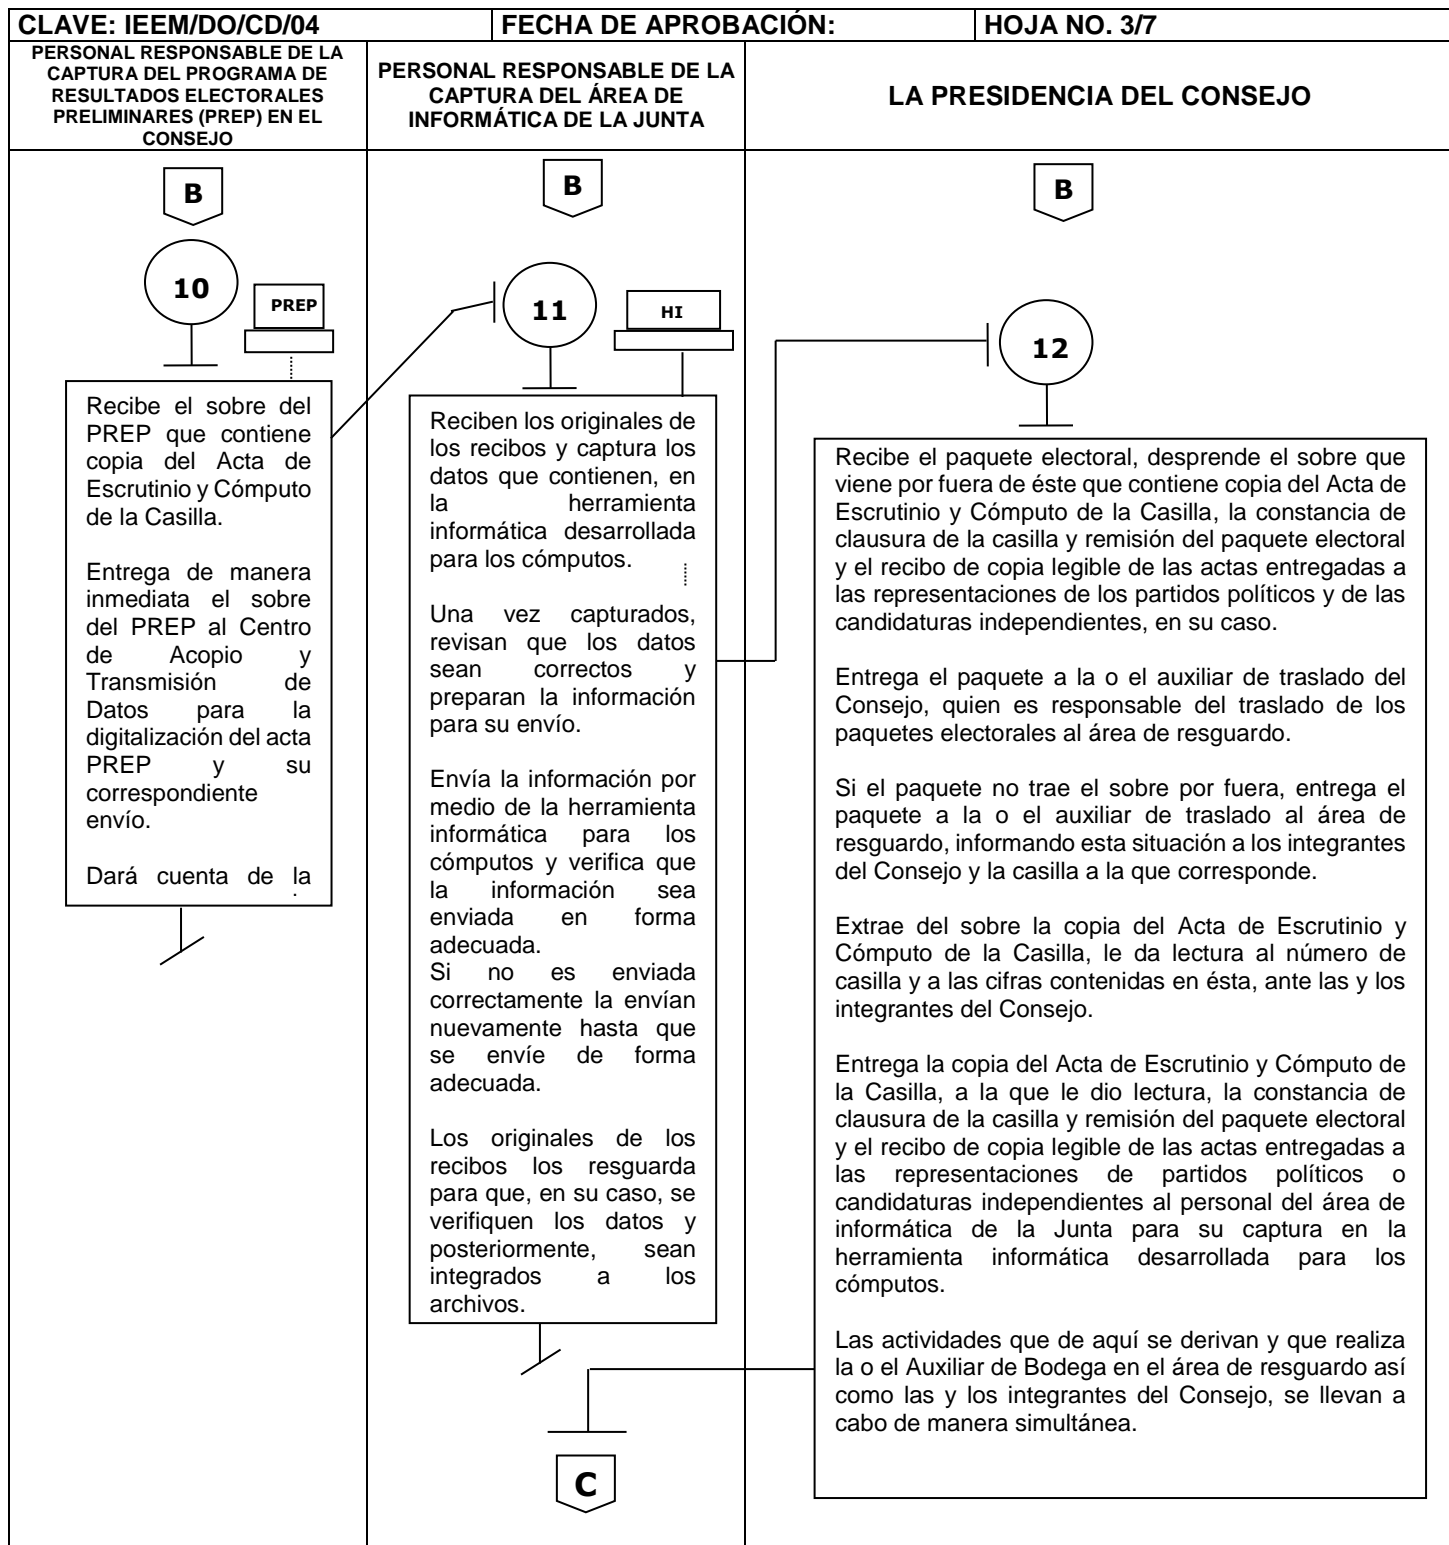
CLAVE: IEEM/DO/CD/04 | FECHA DE APROBACIÓN: | HOJA NO. 3/7

PERSONAL RESPONSABLE DE LA CAPTURA DEL PROGRAMA DE RESULTADOS ELECTORALES PRELIMINARES (PREP) EN EL CONSEJO

B

10

PREP

Recibe el sobre del PREP que contiene copia del Acta de Escrutinio y Cómputo de la Casilla.

Entrega de manera inmediata el sobre del PREP al Centro de Acopio y Transmisión de Datos para la digitalización del acta PREP y su correspondiente envío.

Dará cuenta de la

PERSONAL RESPONSABLE DE LA CAPTURA DEL ÁREA DE INFORMÁTICA DE LA JUNTA

B

11

HI

Reciben los originales de los recibos y captura los datos que contienen, en la herramienta informática desarrollada para los cómputos.

Una vez capturados, revisan que los datos sean correctos y preparan la información para su envío.

Envía la información por medio de la herramienta informática para los cómputos y verifica que la información sea enviada en forma adecuada.
Si no es enviada correctamente la envían nuevamente hasta que se envíe de forma adecuada.

Los originales de los recibos los resguarda para que, en su caso, se verifiquen los datos y posteriormente, sean integrados a los archivos.

C

LA PRESIDENCIA DEL CONSEJO

B

12

Recibe el paquete electoral, desprende el sobre que viene por fuera de éste que contiene copia del Acta de Escrutinio y Cómputo de la Casilla, la constancia de clausura de la casilla y remisión del paquete electoral y el recibo de copia legible de las actas entregadas a las representaciones de los partidos políticos y de las candidaturas independientes, en su caso.

Entrega el paquete a la o el auxiliar de traslado del Consejo, quien es responsable del traslado de los paquetes electorales al área de resguardo.

Si el paquete no trae el sobre por fuera, entrega el paquete a la o el auxiliar de traslado al área de resguardo, informando esta situación a los integrantes del Consejo y la casilla a la que corresponde.

Extrae del sobre la copia del Acta de Escrutinio y Cómputo de la Casilla, le da lectura al número de casilla y a las cifras contenidas en ésta, ante las y los integrantes del Consejo.

Entrega la copia del Acta de Escrutinio y Cómputo de la Casilla, a la que le dio lectura, la constancia de clausura de la casilla y remisión del paquete electoral y el recibo de copia legible de las actas entregadas a las representaciones de partidos políticos o candidaturas independientes al personal del área de informática de la Junta para su captura en la herramienta informática desarrollada para los cómputos.

Las actividades que de aquí se derivan y que realiza la o el Auxiliar de Bodega en el área de resguardo así como las y los integrantes del Consejo, se llevan a cabo de manera simultánea.